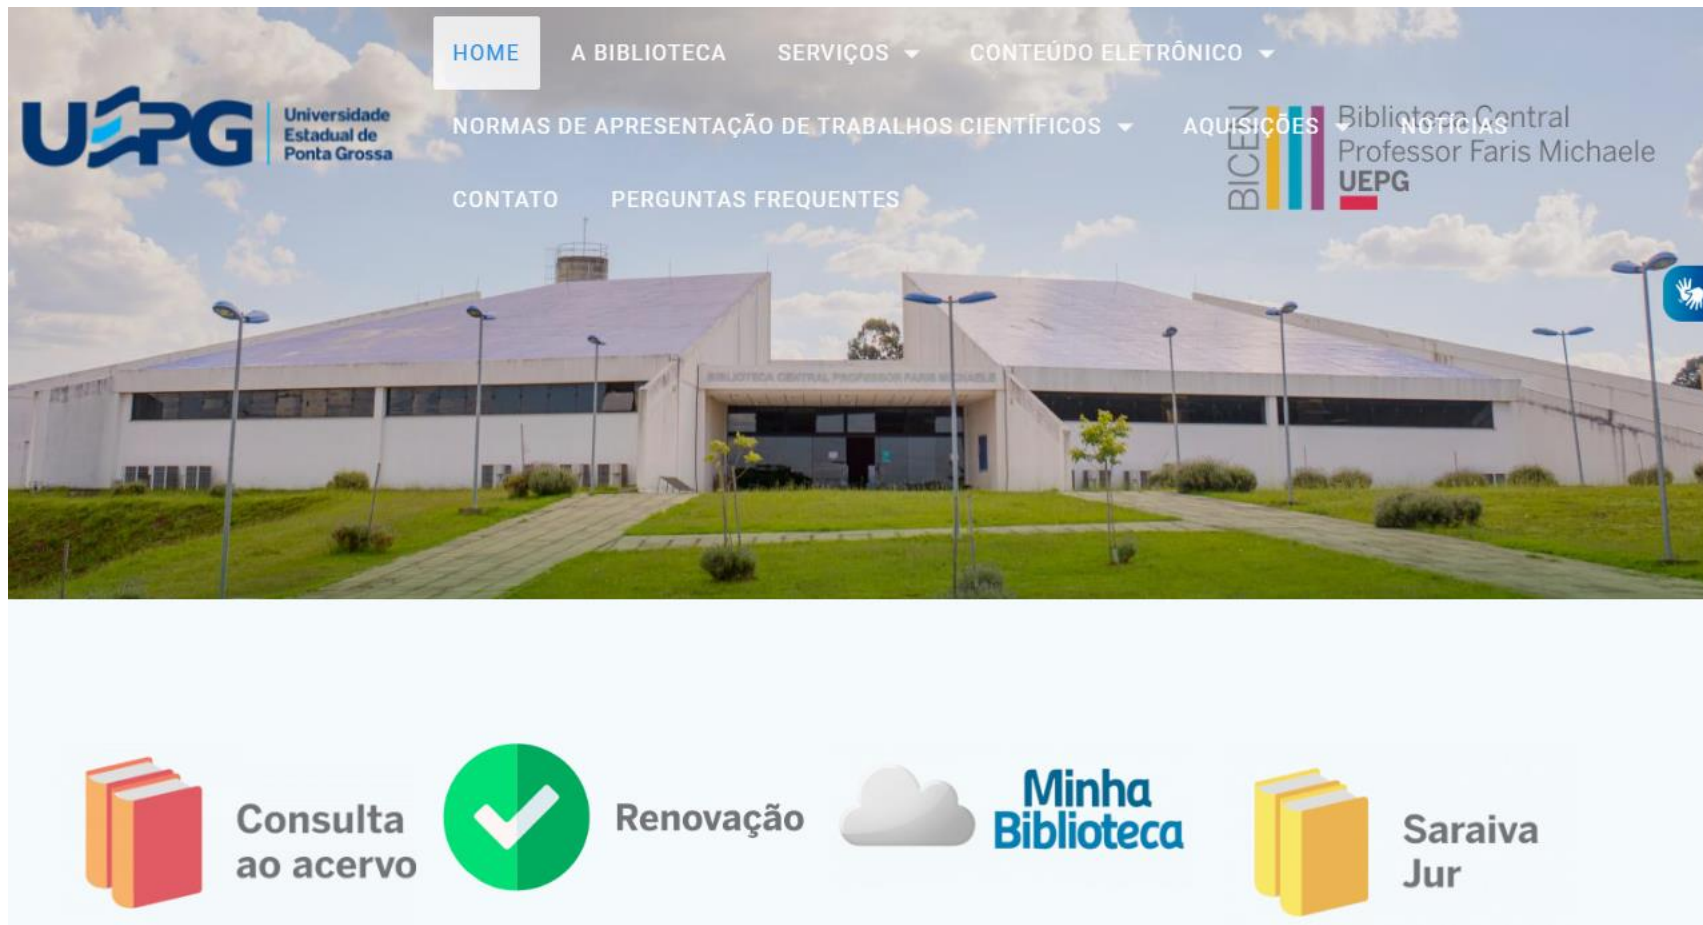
HOME A BIBLIOTECA SERVIÇOS CONTEÚDO ELETRÔNICO

UEPG Universidade Estadual de Ponta Grossa

NORMAS DE APRESENTAÇÃO DE TRABALHOS CIENTÍFICOS AQUISIÇÕES NOTÍCIAS

CONTATO PERGUNTAS FREQUENTES

BICEN Biblioteca Central Professor Faris Michaele UEPG

BIBLIOTECA CENTRAL PROFESSOR FARIS MICHAELE

Consulta ao acervo

Renovação

Minha Biblioteca

Saraiva Jur